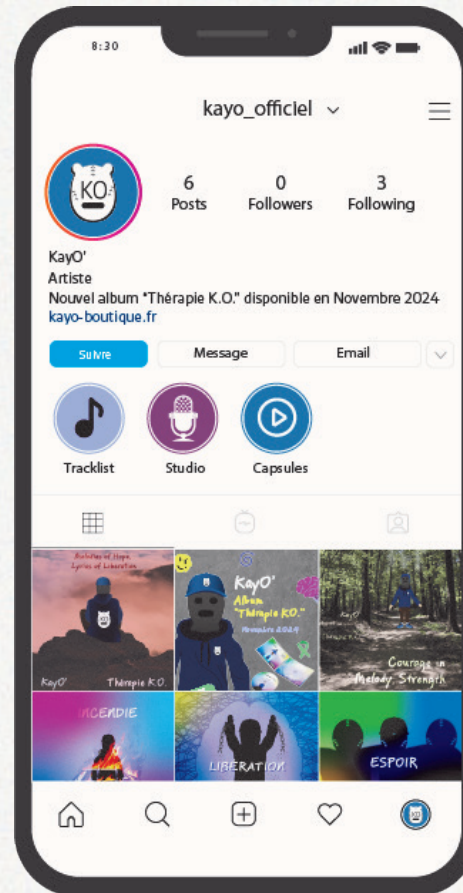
8:30

kayo_officiel

KO

6 Posts
0 Followers
3 Following

KayO'
Artiste
Nouvel album "Thérapie K.O." disponible en Novembre 2024
kayo-boutique.fr

Suivre
Message
Email

Tracklist
Studio
Capsules

Rhythm of Hope
Lyrics of Liberation
KayO'
Thérapie K.O.

KayO'
Album "Thérapie K.O."
Novembre 2024

Courage in Melody Strength

INCENDIE

LIBERATION

ESPOIR